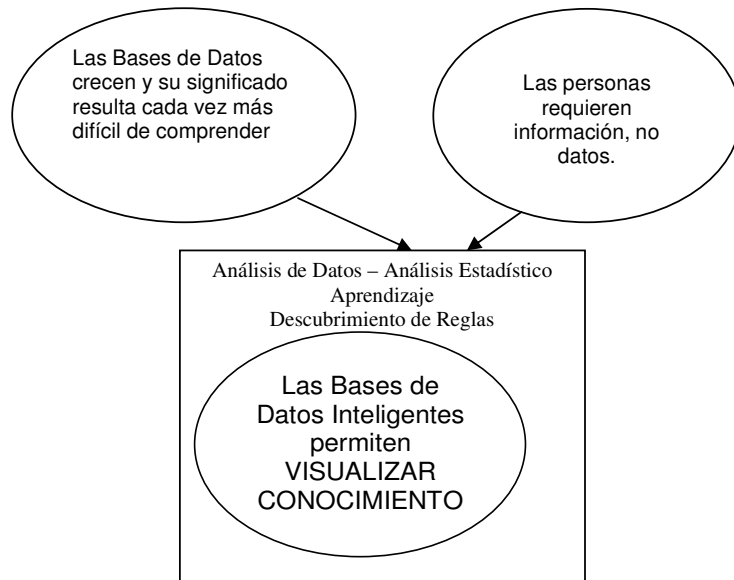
Las Bases de Datos crecen y su significado resulta cada vez más difícil de comprender

Las personas requieren información, no datos.

Análisis de Datos – Análisis Estadístico
Aprendizaje
Descubrimiento de Reglas

Las Bases de Datos Inteligentes permiten VISUALIZAR CONOCIMIENTO